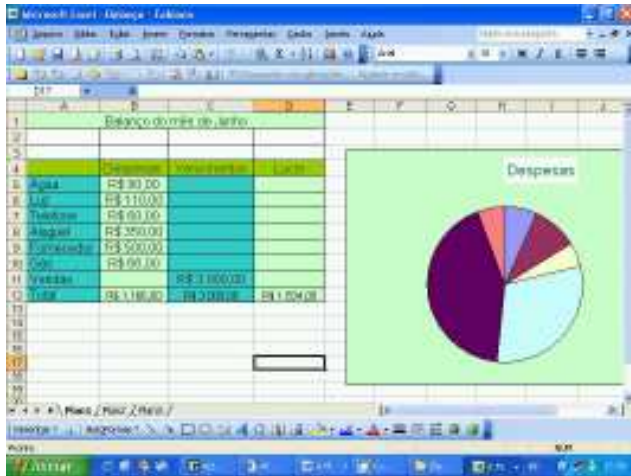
Microsoft Excel - Balanço - Exibição

Arquivo Editar Exibir Inserir Formatar Ferramentas Dados Janela Ajuda

Arial

D17

| | A | B | C | D |
|---|---|---|---|---|
| 1 | Balanço do mês de Junho | | | |
| 2 | | | | |
| 3 | | | | |
| 4 | | | | |
| 5 | | Despesas | Vencimentos | Lucro |
| 6 | Agua | R$ 30,00 | | |
| 7 | Luz | R$ 110,00 | | |
| 8 | Telefone | R$ 60,00 | | |
| 9 | Aluguel | R$ 350,00 | | |
| 10 | Fornecedor | R$ 500,00 | | |
| 11 | Gás | R$ 66,00 | | |
| 12 | Vendas | | R$ 3.000,00 | |
| 13 | Total | R$ 1.166,00 | R$ 3.000,00 | R$ 1.834,00 |

Despesas

Plan1 Plan2 Plan3

Desenhar AutoFormas

Pronto

Iniciar